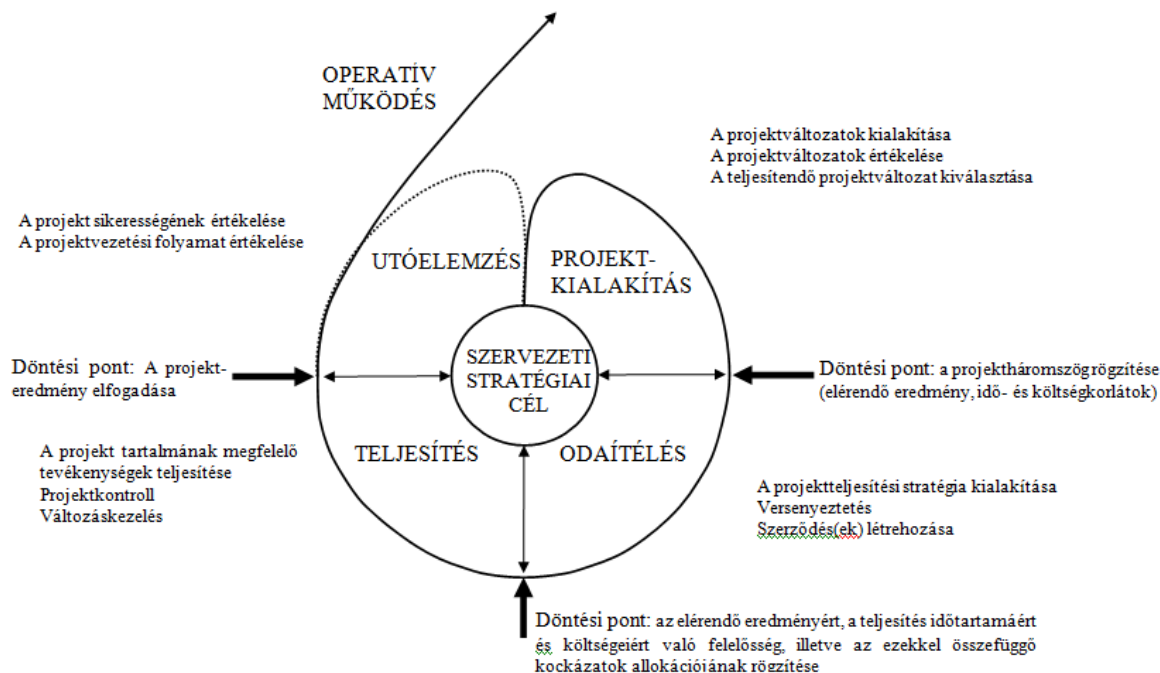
OPERATÍV MŰKÖDÉS

A projektváltozatok kialakítása
A projektváltozatok értékelése
A teljesítendő projektváltozat kiválasztása

A projekt sikerességének értékelése
A projektvezetési folyamat értékelése

UTÓELEMZÉS

PROJEKT-KIALAKÍTÁS

Döntési pont: A projekt-eredmény elfogadása

SZERVEZETI STRATÉGIAI CÉL

Döntési pont: a projektháromszög rögzítése (elérendő eredmény, idő- és költségkorlátok)

A projekt tartalmának megfelelő tevékenységek teljesítése
Projektkontroll
Változáskezelés

TELJESÍTÉS

ODAÍTÉLÉS

A projektteljesítési stratégia kialakítása
Versenyeztetés
Szerződés(ek) létrehozása

Döntési pont: az elérendő eredményért, a teljesítés időtartamáért és költségeiért való felelősség, illetve az ezekkel összefüggő kockázatok allokációinak rögzítése